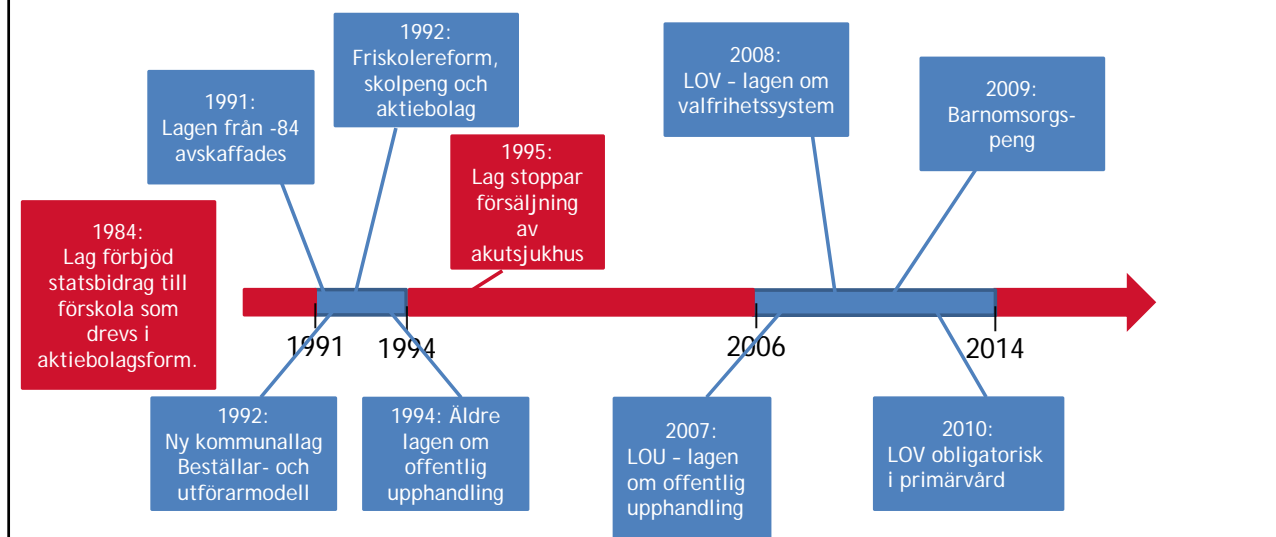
1984:
Lag förbjöd statsbidrag till förskola som drevs i aktiebolagsform.

1991:
Lagen från -84 avskaffades

1992:
Friskolereform, skolpeng och aktiebolag

1995:
Lag stoppar försäljning av akutsjukhus

2008:
LOV - lagen om valfrihetssystem

2009:
Barnomsorgs-peng

1991

1994

2006

2014

1992:
Ny kommunallag Beställar- och utförarmodell

1994: Äldre lagen om offentlig upphandling

2007:
LOU - lagen om offentlig upphandling

2010:
LOV obligatorisk i primärvård